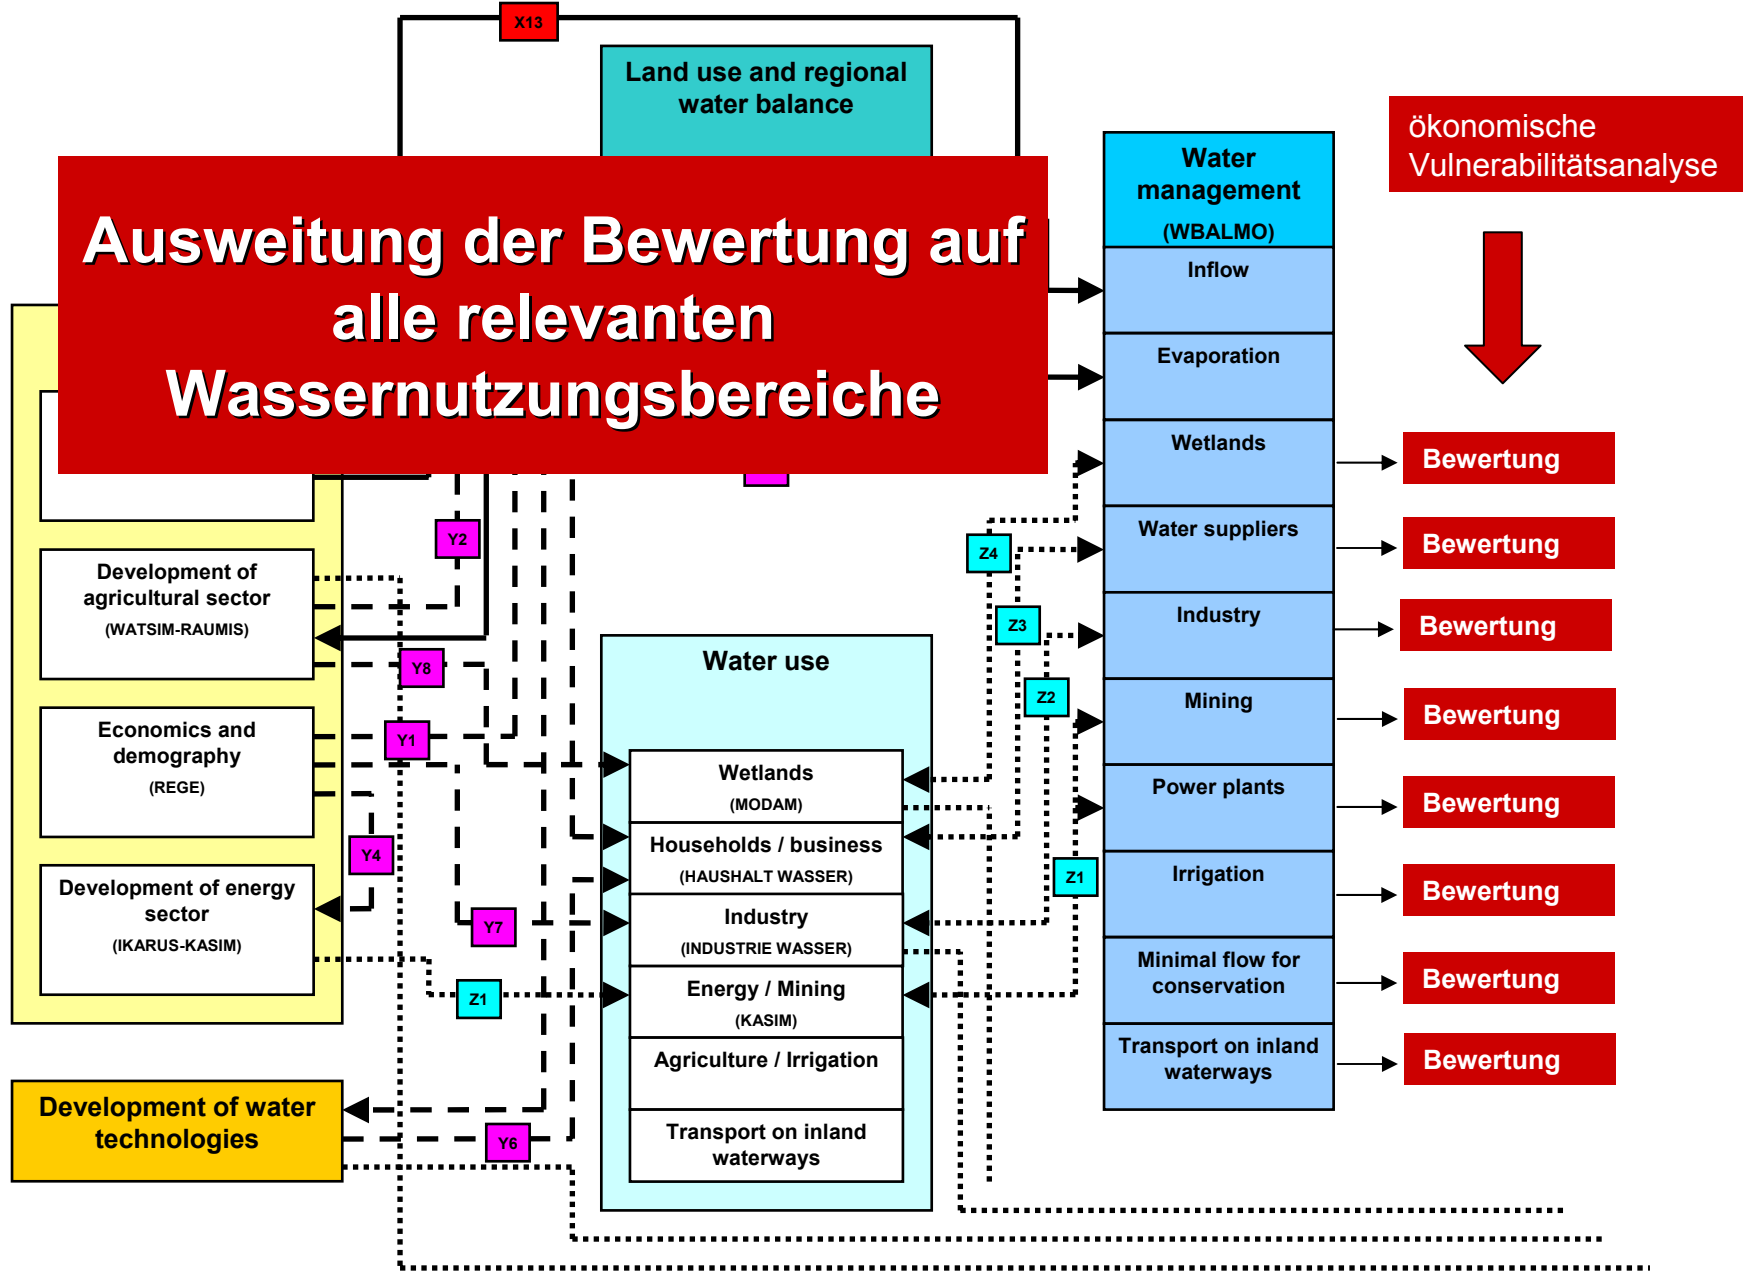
X13

Land use and regional water balance

Ausweitung der Bewertung auf alle relevanten Wassernutzungsbereiche

ökonomische Vulnerabilitätsanalyse

Water management (WBALMO)

Inflow

Evaporation

Wetlands

Water suppliers

Industry

Mining

Power plants

Irrigation

Minimal flow for conservation

Transport on inland waterways

Bewertung

Bewertung

Bewertung

Bewertung

Bewertung

Bewertung

Bewertung

Bewertung

Y2

Development of agricultural sector (WATSIM-RAUMIS)

Y8

Economics and demography (REGE)

Y1

Y4

Development of energy sector (IKARUS-KASIM)

Y7

Z1

Z4

Z3

Z2

Z1

Water use

Wetlands (MODAM)

Households / business (HAUSHALT WASSER)

Industry (INDUSTRIE WASSER)

Energy / Mining (KASIM)

Agriculture / Irrigation

Transport on inland waterways

Development of water technologies

Y6